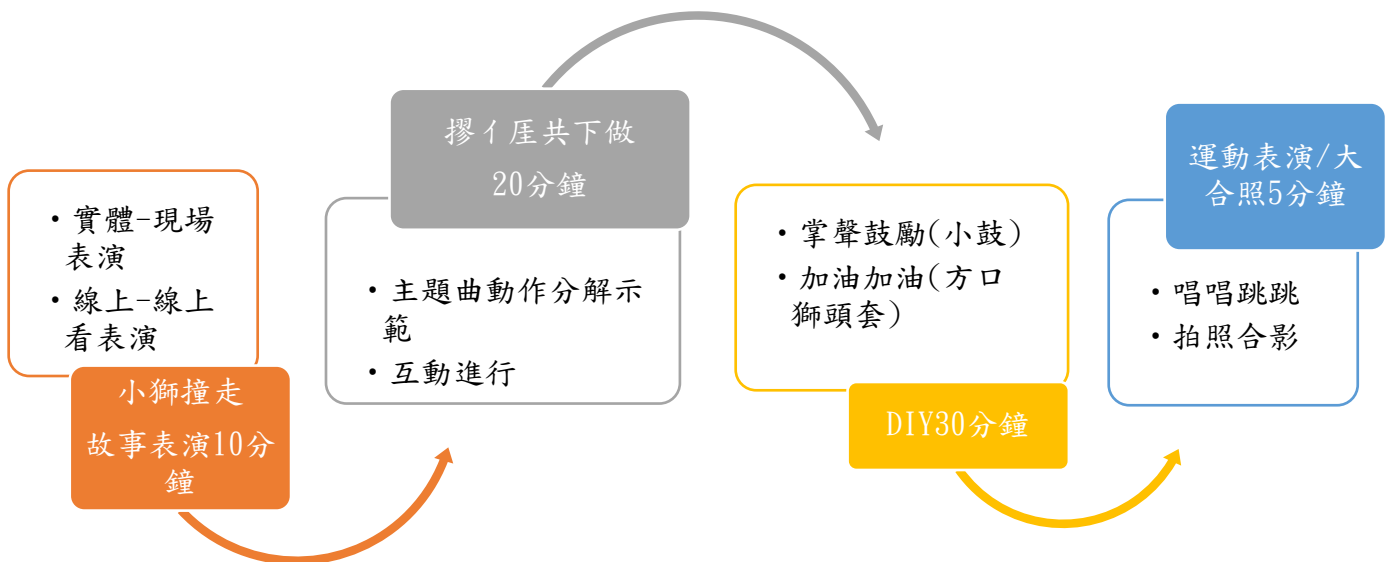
• 實體-現場表演
• 線上-線上看表演

小獅撞走
故事表演10分鐘

摎亻厓共下做
20分鐘

• 主題曲動作分解示範
• 互動進行

• 掌聲鼓勵(小鼓)
• 加油加油(方口獅頭套)

DIY30分鐘

運動表演/大合照5分鐘

• 唱唱跳跳
• 拍照合影